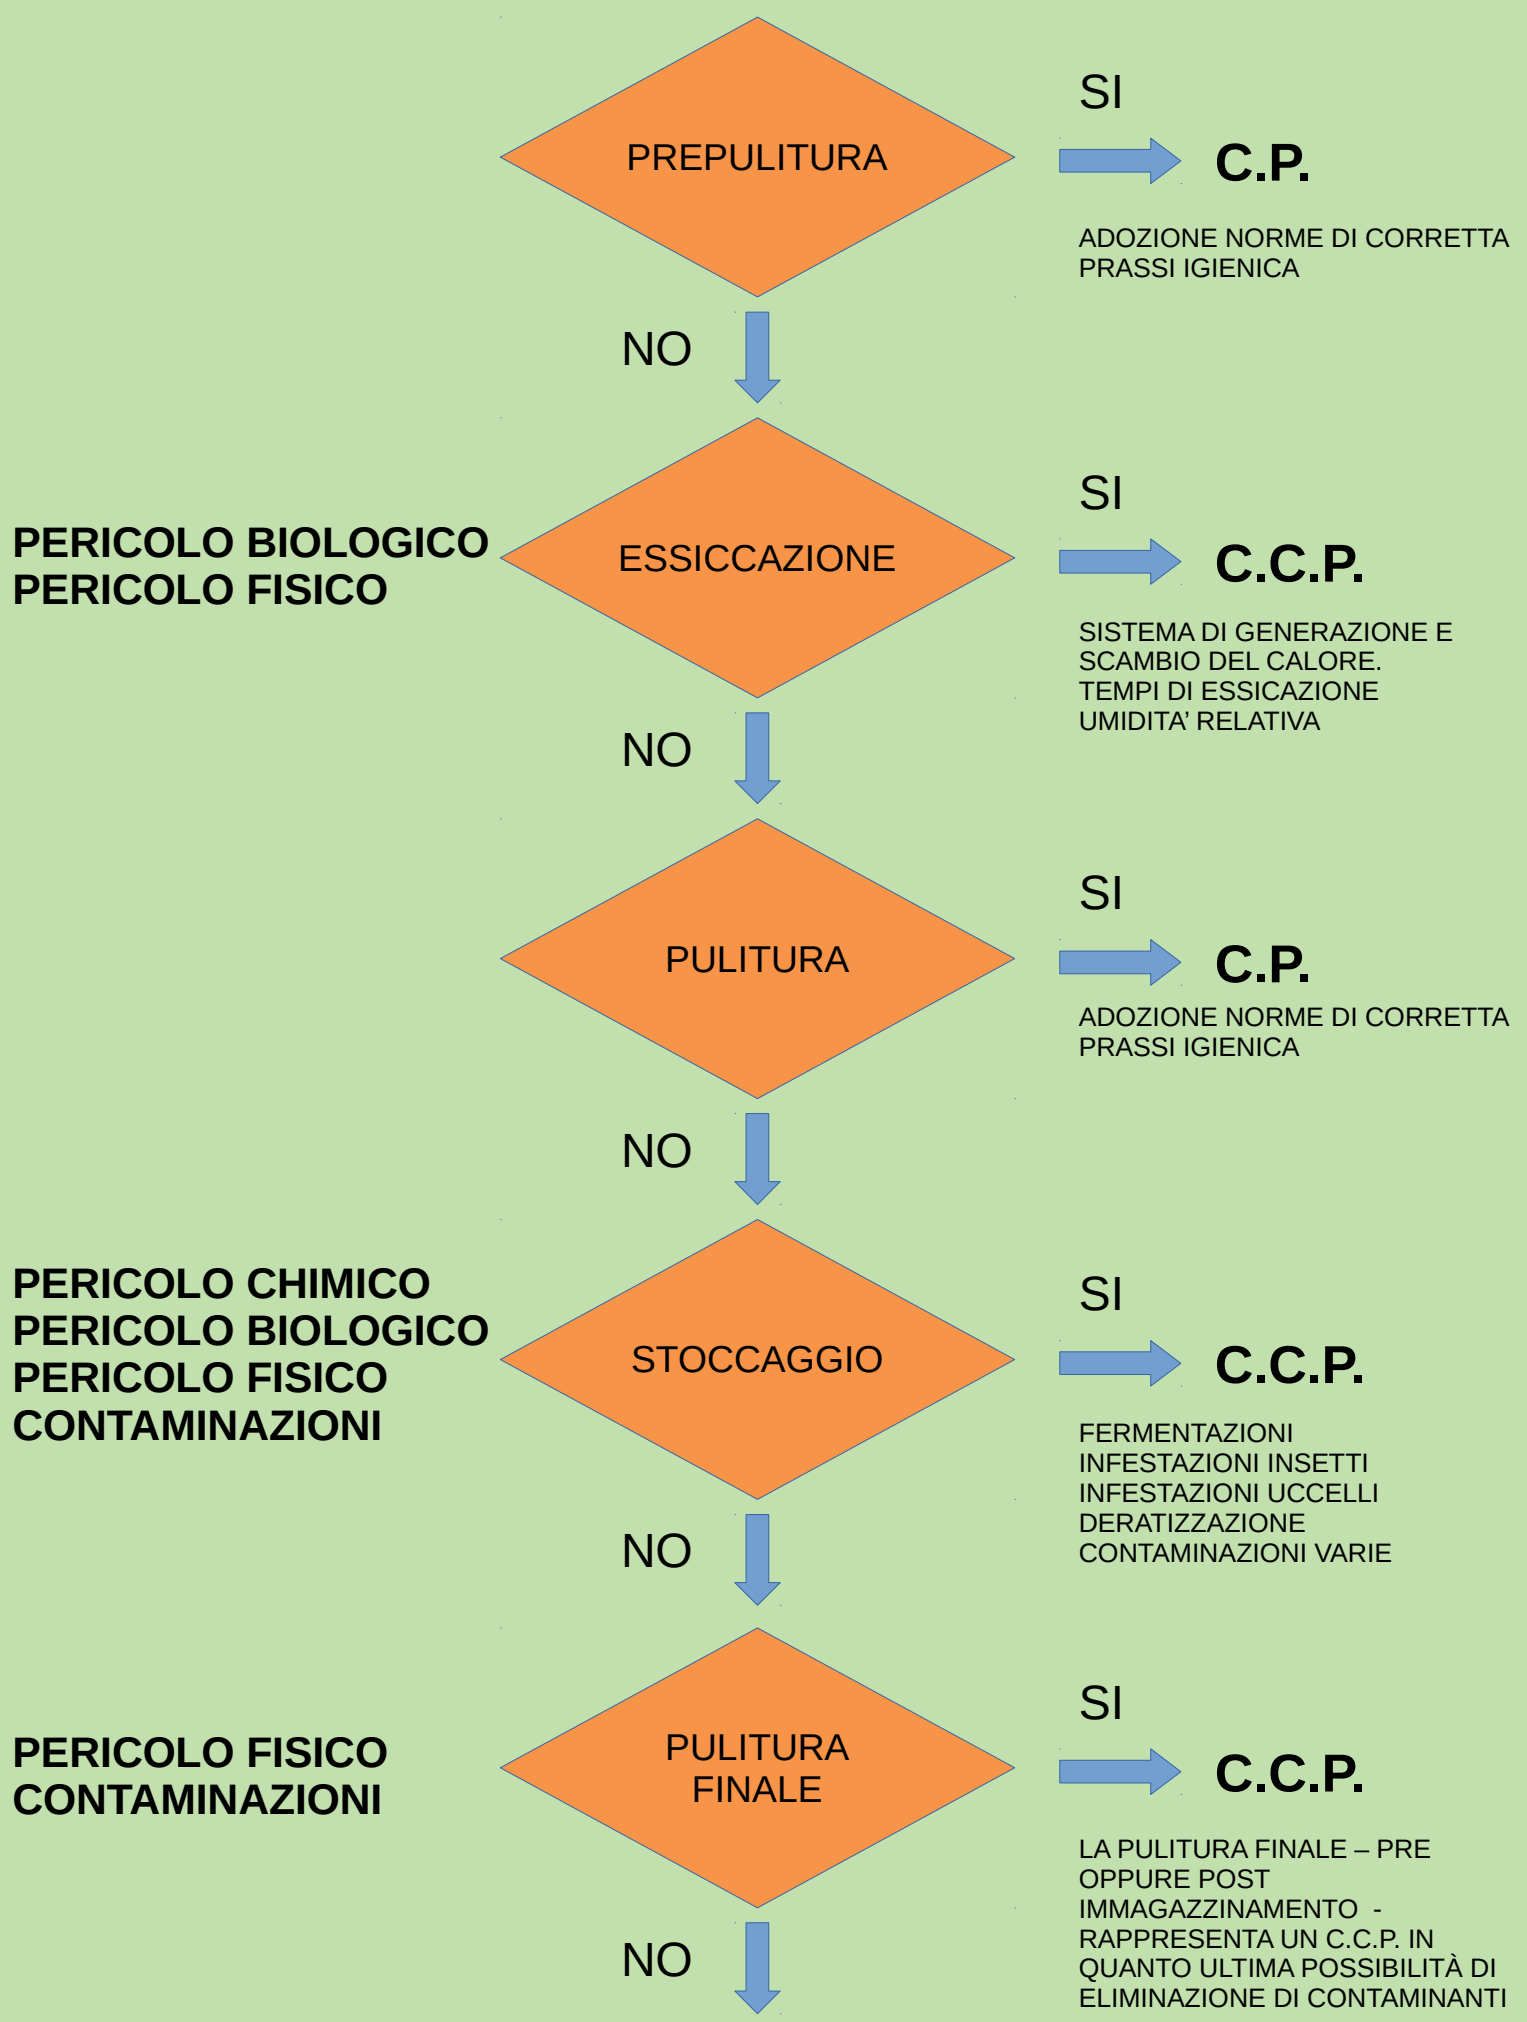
PREPULITURA

SI

C.P.

ADOZIONE NORME DI CORRETTA PRASSI IGIENICA

NO

PERICOLO BIOLOGICO
PERICOLO FISICO

ESSICCAZIONE

SI

C.C.P.

SISTEMA DI GENERAZIONE E SCAMBIO DEL CALORE.
TEMPI DI ESSICAZIONE
UMIDITA' RELATIVA

NO

PULITURA

SI

C.P.

ADOZIONE NORME DI CORRETTA PRASSI IGIENICA

NO

PERICOLO CHIMICO
PERICOLO BIOLOGICO
PERICOLO FISICO
CONTAMINAZIONI

STOCCAGGIO

SI

C.C.P.

FERMENTAZIONI
INFESTAZIONI INSETTI
INFESTAZIONI UCCELLI
DERATIZZAZIONE
CONTAMINAZIONI VARIE

NO

PERICOLO FISICO
CONTAMINAZIONI

PULITURA FINALE

SI

C.C.P.

LA PULITURA FINALE – PRE OPPURE POST IMMAGAZZINAMENTO - RAPPRESENTA UN C.C.P. IN QUANTO ULTIMA POSSIBILITÀ DI ELIMINAZIONE DI CONTAMINANTI

NO